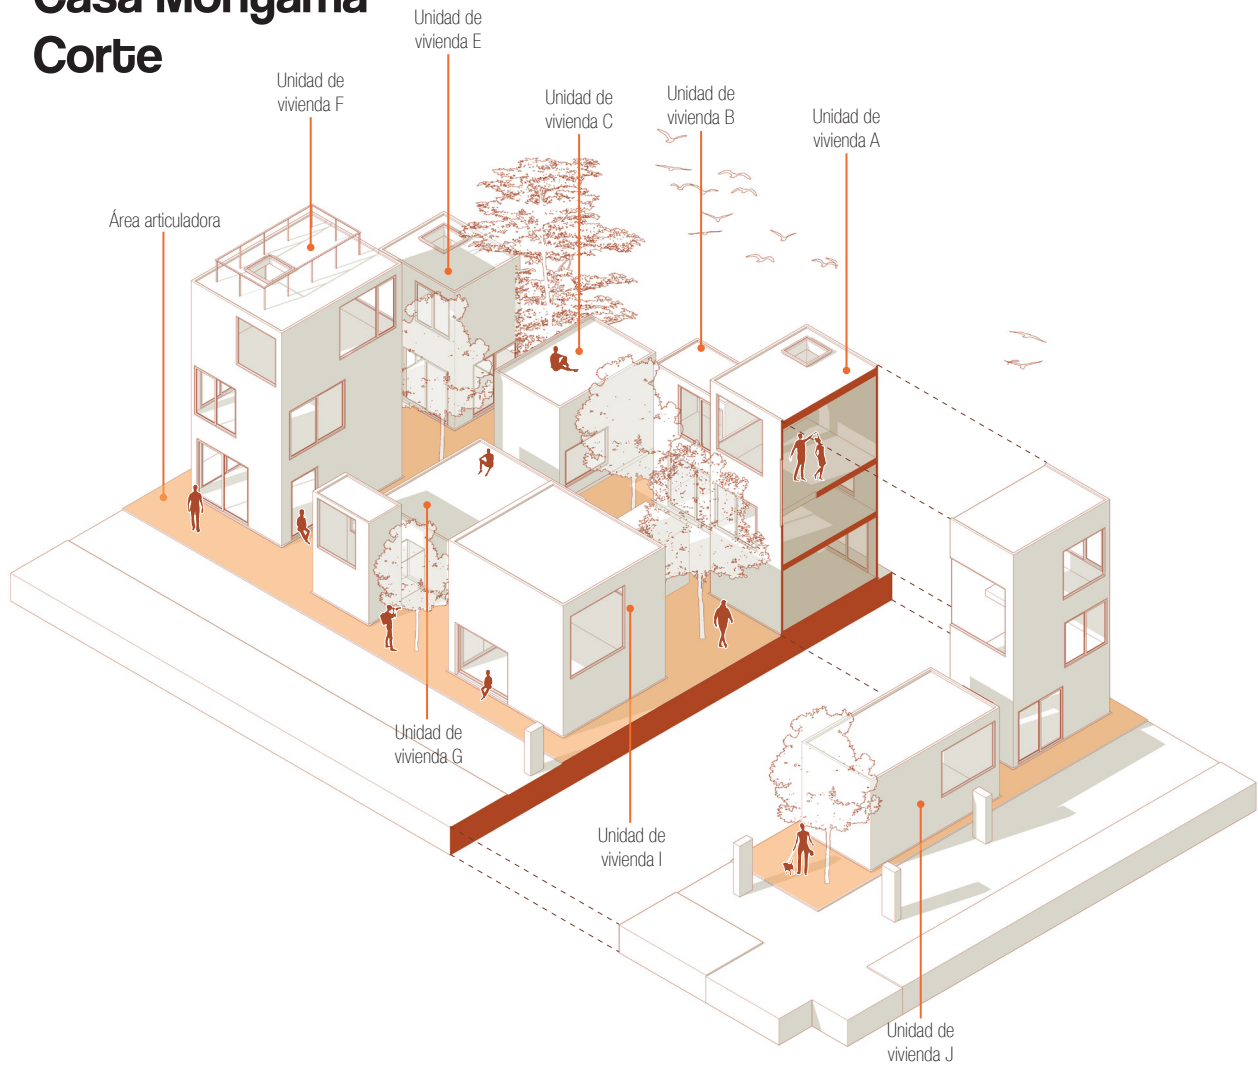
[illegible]
Corte

Unidad de vivienda E

Unidad de vivienda F

Unidad de vivienda C

Unidad de vivienda B

Unidad de vivienda A

Área articuladora

Unidad de vivienda G

Unidad de vivienda I

Unidad de vivienda J